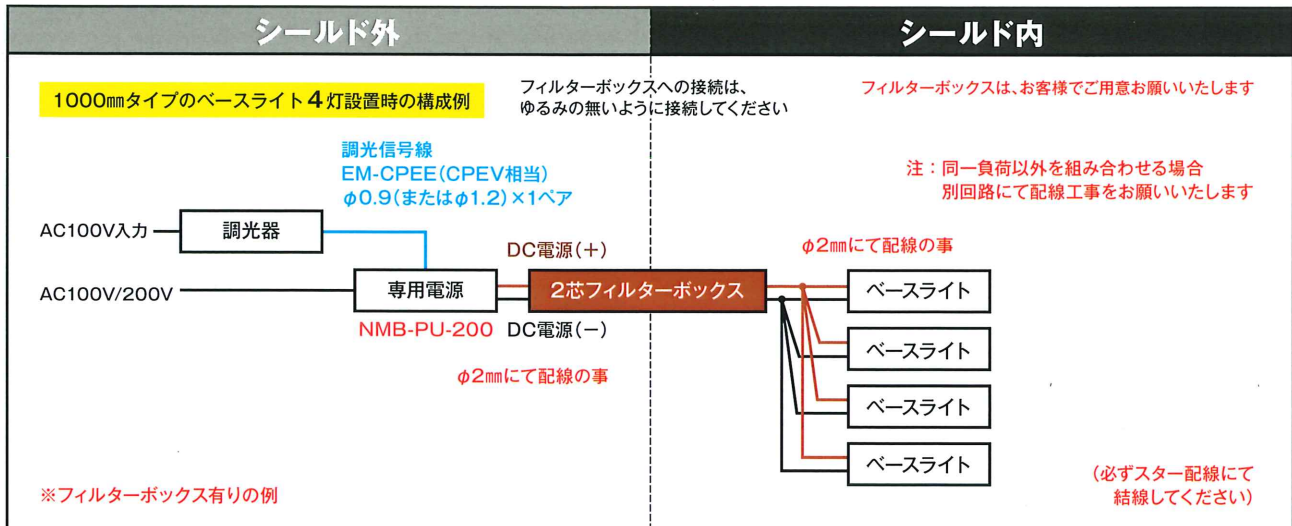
シールド外

シールド内

1000㎜タイプのベースライト4灯設置時の構成例

フィルターボックスへの接続は、
ゆるみの無いように接続してください

フィルターボックスは、お客様でご用意お願いいたします

調光信号線
EM-CPEE(CPEV相当)
φ0.9(またはφ1.2)×1ペア

注：同一負荷以外を組み合わせる場合
別回路にて配線工事をお願いいたします

AC100V入力

調光器

DC電源(＋)

φ2㎜にて配線の事

AC100V/200V

専用電源

2芯フィルターボックス

ベースライト

NMB-PU-200

DC電源(－)

ベースライト

φ2㎜にて配線の事

ベースライト

ベースライト

(必ずスター配線にて
結線してください)

※フィルターボックス有りの例